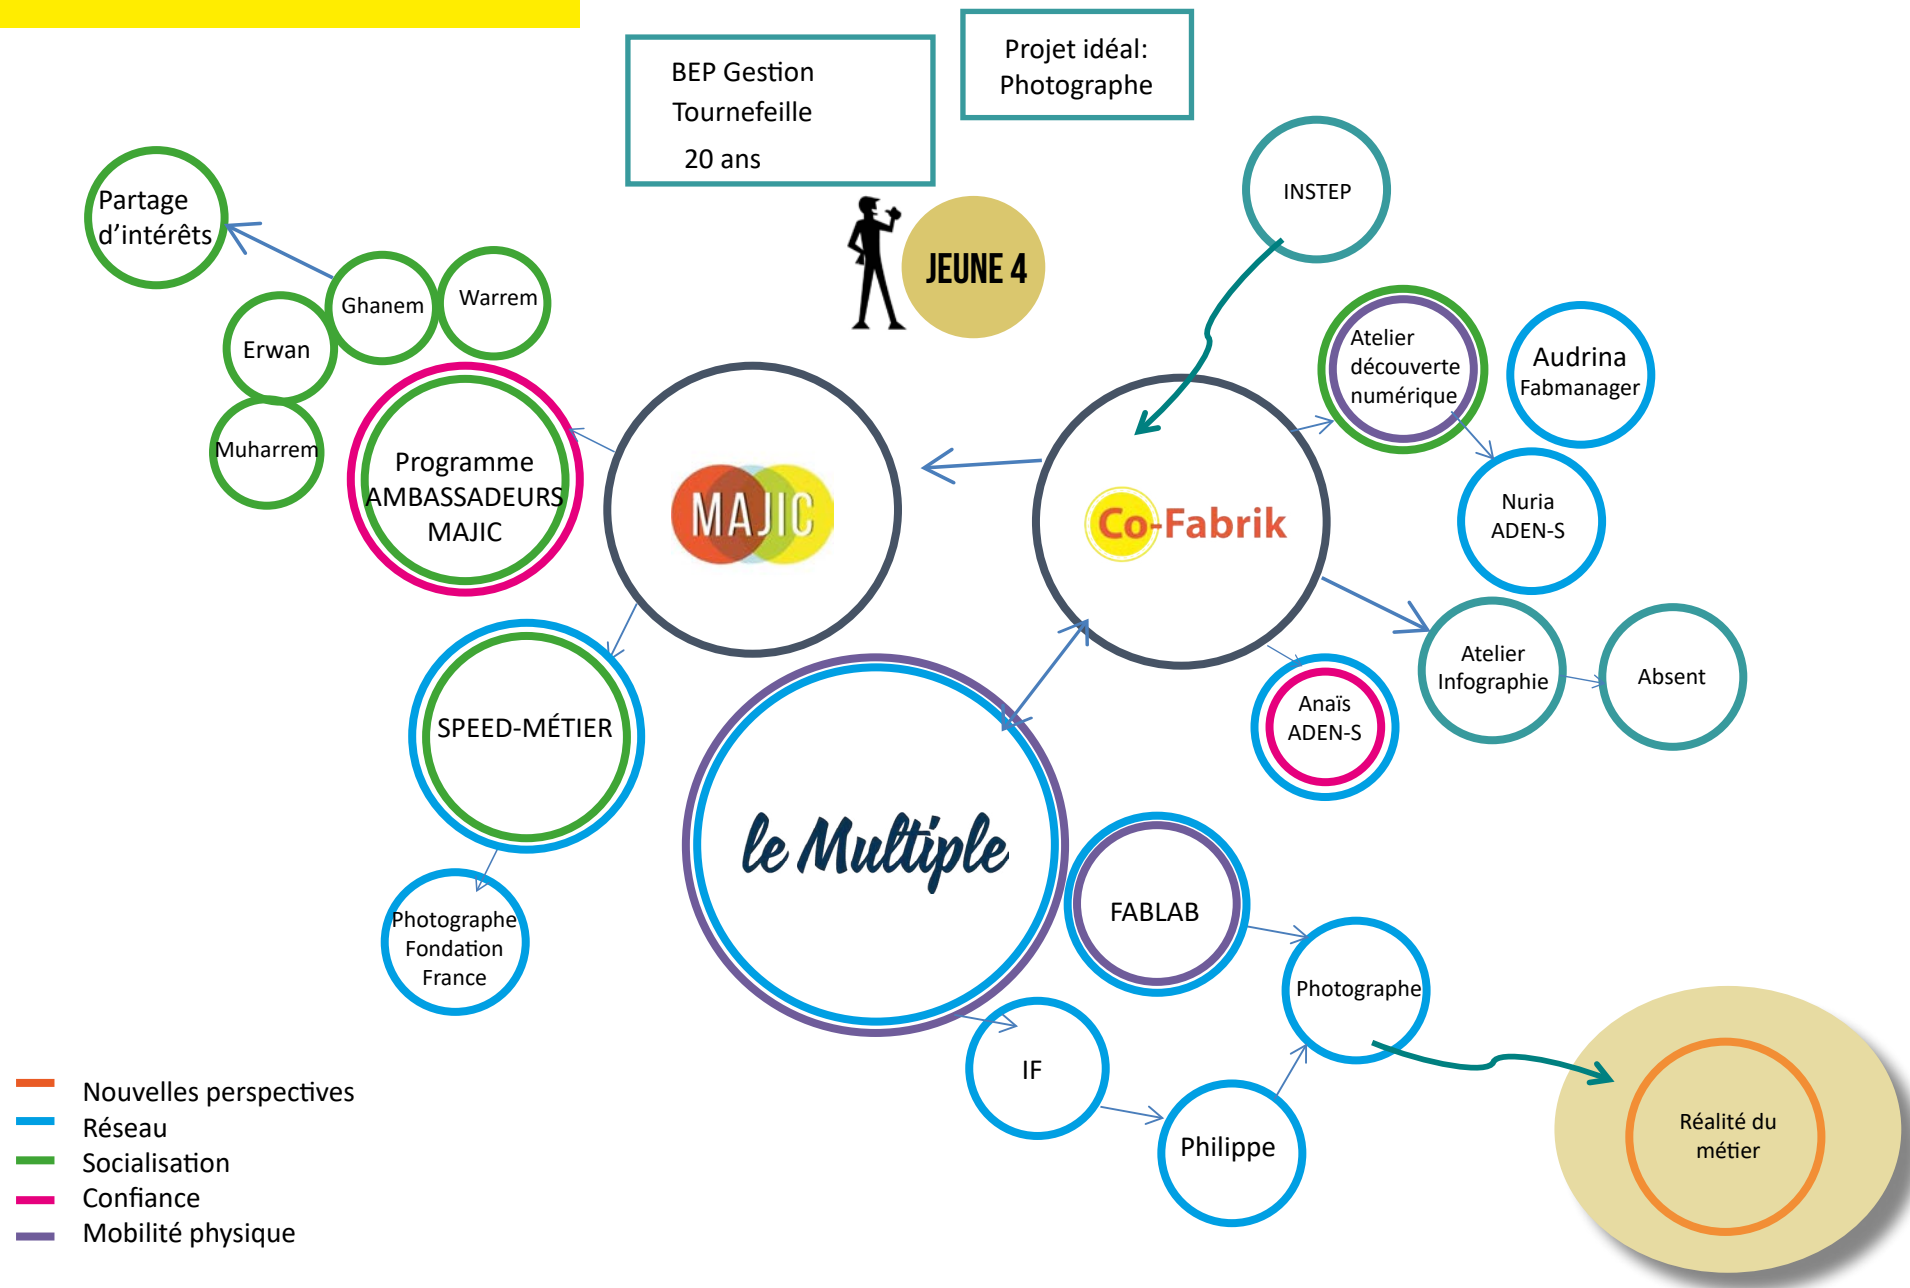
BEP Gestion
Tournefeuille
20 ans

Projet idéal:
Photographe

JEUNE 4

Partage d'intérêts

Ghanem

Warrem

Erwan

Muharrem

Programme AMBASSADEURS MAJIC

MAJIC

Co-Fabrik

INSTEP

Atelier découverte numérique

Audrina Fabmanager

Nuria ADEN-S

Atelier Infographie

Absent

Anaïs ADEN-S

SPEED-MÉTIER

Photographe Fondation France

le Multiple

FABLAB

Photographe

IF

Philippe

Réalité du métier

Nouvelles perspectives
Réseau
Socialisation
Confiance
Mobilité physique